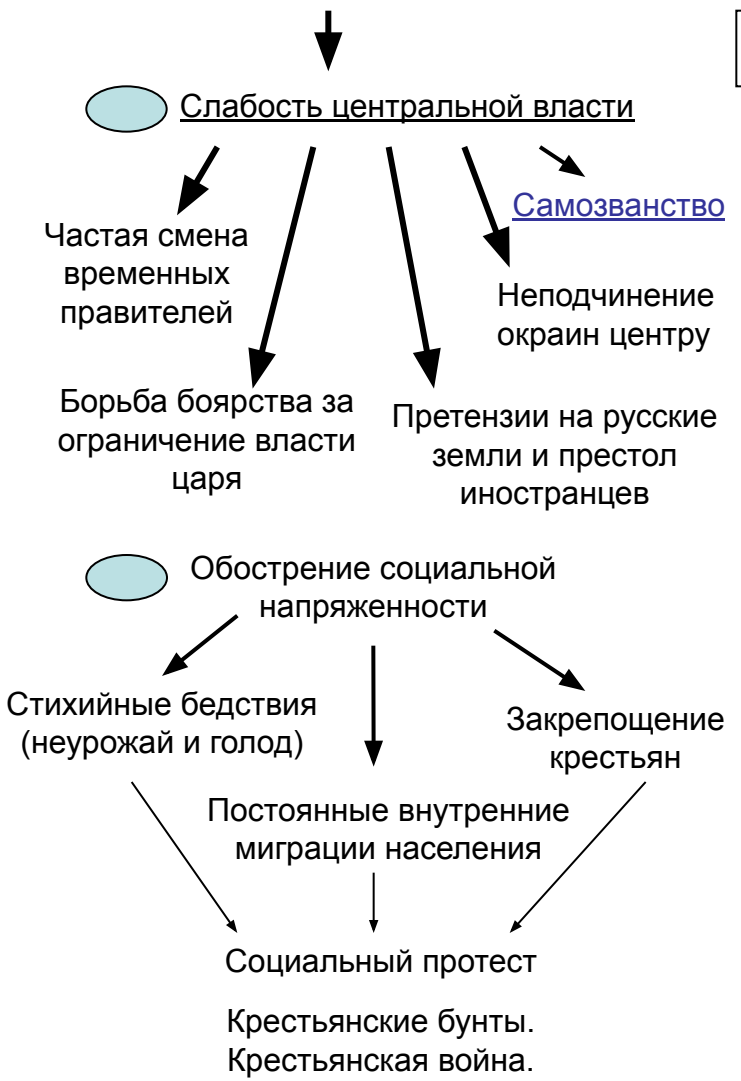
Слабость центральной власти

Частая смена временных правителей

Борьба боярства за ограничение власти царя

Претензии на русские земли и престол иностранцев

Неподчинение окраин центру

Самозванство

Обострение социальной напряженности

Стихийные бедствия (неурожай и голод)

Постоянные внутренние миграции населения

Закрепощение крестьян

Социальный протест

Крестьянские бунты.
Крестьянская война.